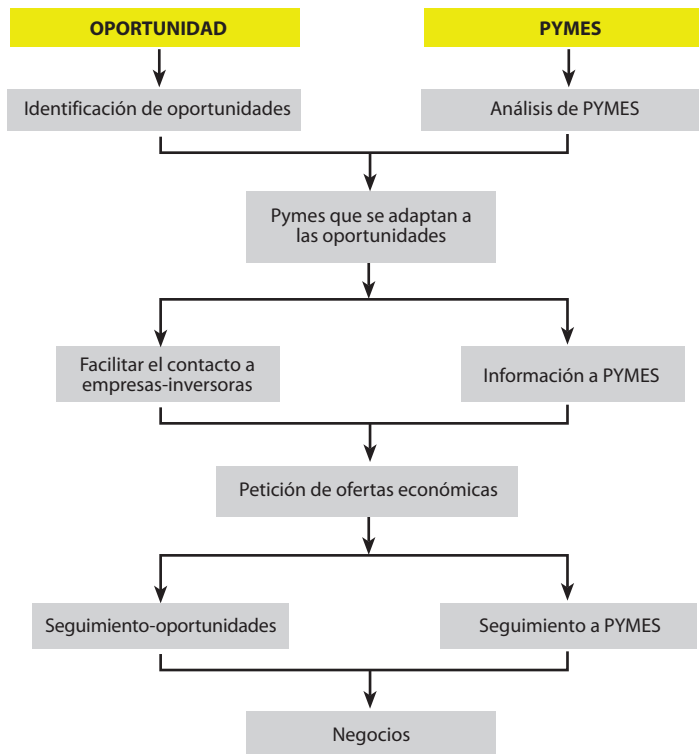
OPORTUNIDAD

PYMES

Identificación de oportunidades

Análisis de PYMES

Pymes que se adaptan a las oportunidades

Facilitar el contacto a empresas-inversoras

Información a PYMES

Petición de ofertas económicas

Seguimiento-oportunidades

Seguimiento a PYMES

Negocios